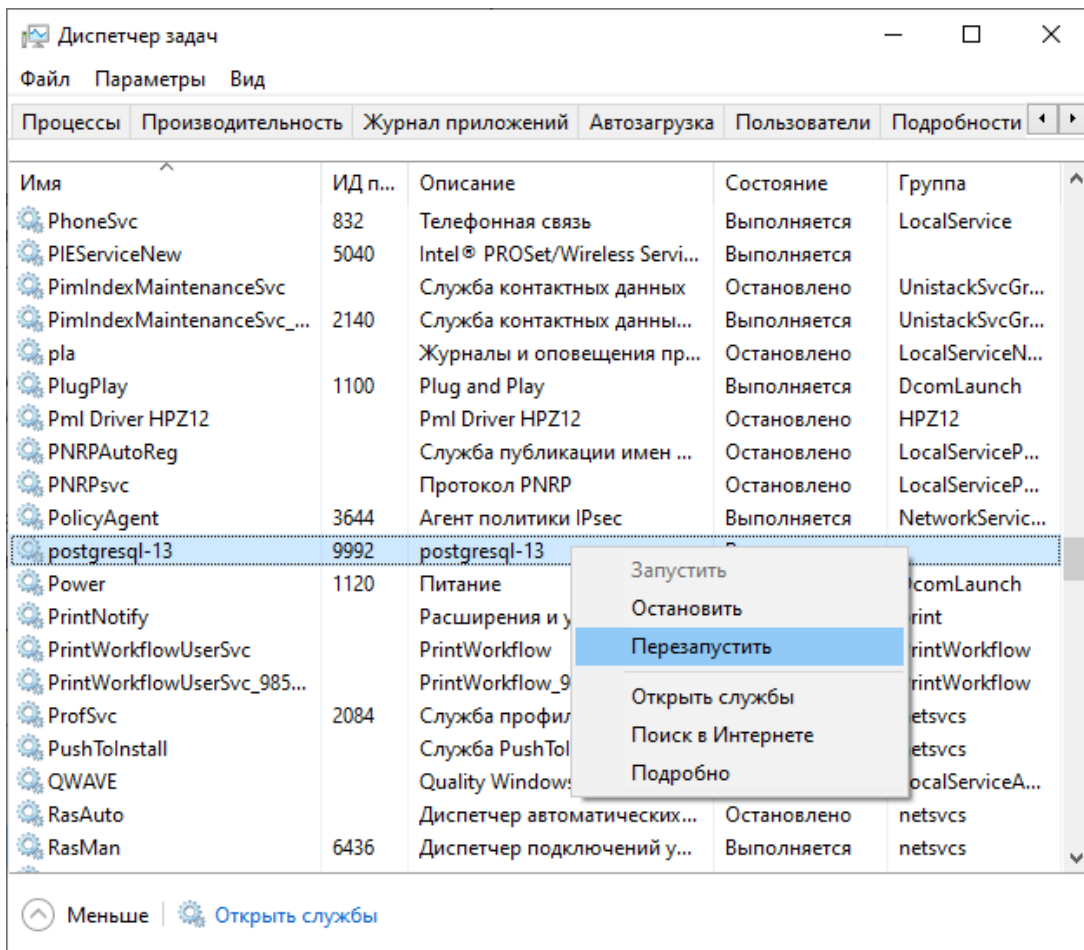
Диспетчер задач

Файл Параметры Вид

Процессы | Производительность | Журнал приложений | Автозагрузка | Пользователи | Подробности

| Имя | ИД п... | Описание | Состояние | Группа |
|---|---|---|---|---|
| PhoneSvc | 832 | Телефонная связь | Выполняется | LocalService |
| PIEServiceNew | 5040 | Intel® PROSet/Wireless Servi... | Выполняется | |
| PimIndexMaintenanceSvc | | Служба контактных данных | Остановлено | UnistackSvcGr... |
| PimIndexMaintenanceSvc_... | 2140 | Служба контактных данны... | Выполняется | UnistackSvcGr... |
| pla | | Журналы и оповещения пр... | Остановлено | LocalServiceN... |
| PlugPlay | 1100 | Plug and Play | Выполняется | DcomLaunch |
| Pml Driver HPZ12 | | Pml Driver HPZ12 | Остановлено | HPZ12 |
| PNRPAutoReg | | Служба публикации имен ... | Остановлено | LocalServiceP... |
| PNRPsvc | | Протокол PNRP | Остановлено | LocalServiceP... |
| PolicyAgent | 3644 | Агент политики IPsec | Выполняется | NetworkServic... |
| postgresql-13 | 9992 | postgresql-13 | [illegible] | |
| Power | 1120 | Питание | | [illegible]comLaunch |
| PrintNotify | | Расширения и у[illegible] | | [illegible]rint |
| PrintWorkflowUserSvc | | PrintWorkflow | | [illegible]rintWorkflow |
| PrintWorkflowUserSvc_985... | | PrintWorkflow_9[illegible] | | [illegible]rintWorkflow |
| ProfSvc | 2084 | Служба профил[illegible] | | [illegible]etsvcs |
| PushToInstall | | Служба PushTol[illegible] | | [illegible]etsvcs |
| QWAVE | | Quality Window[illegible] | | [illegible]ocalServiceA... |
| RasAuto | | Диспетчер автоматических... | Остановлено | netsvcs |
| RasMan | 6436 | Диспетчер подключений у... | Выполняется | netsvcs |

Запустить
Остановить
Перезапустить
Открыть службы
Поиск в Интернете
Подробно

Меньше | Открыть службы